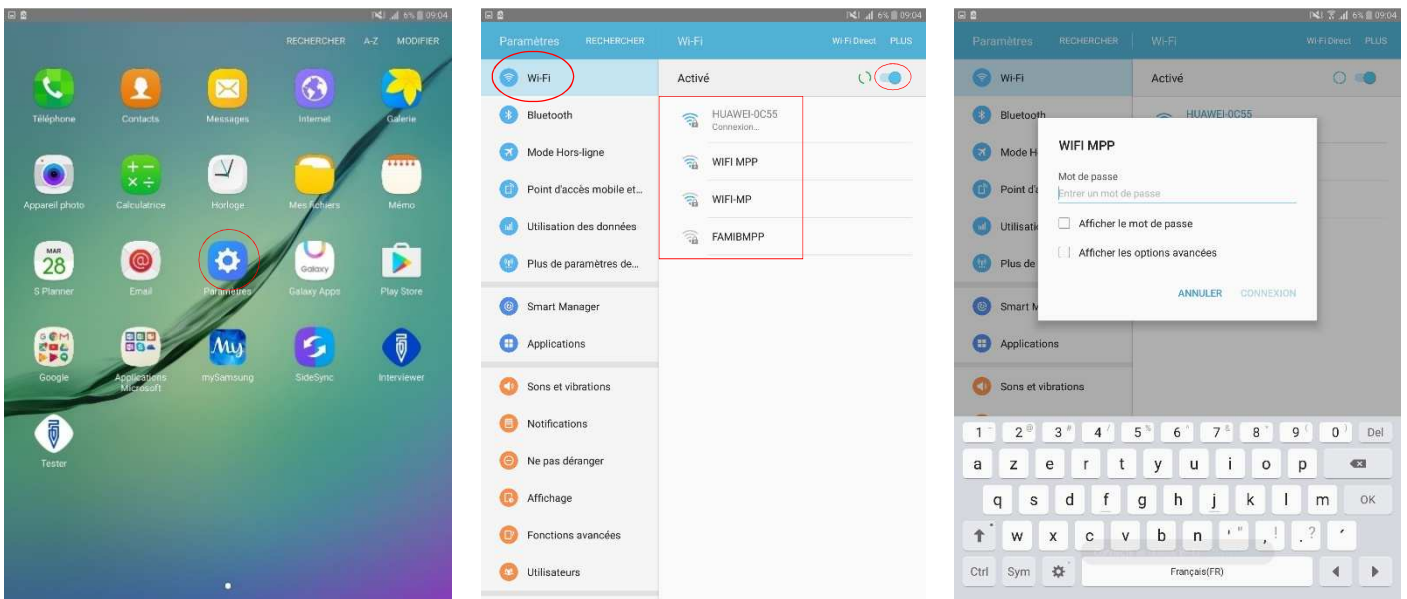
6% 09:04

RECHERCHER A-Z MODIFIER

Téléphone Contacts Messages Internet Galerie

Appareil photo Calculatrice Horloge Mes fichiers Mémo

MAR 28 S Planner Email Paramètres Galaxy Galaxy Apps Play Store

Google Applications Microsoft My mySamsung SideSync Interviewer

Tester

6% 09:04

Paramètres RECHERCHER Wi-Fi Wi-Fi Direct PLUS

Wi-Fi
Bluetooth
Mode Hors-ligne
Point d'accès mobile et...
Utilisation des données
Plus de paramètres de...
Smart Manager
Applications
Sons et vibrations
Notifications
Ne pas déranger
Affichage
Fonctions avancées
Utilisateurs

Activé

HUAWEI-0C55
Connexion...
WIFI MPP
WIFI-MP
FAMIBMPP

6% 09:04

Paramètres RECHERCHER Wi-Fi Wi-Fi Direct PLUS

Wi-Fi
Bluetooth
Mode H
Point d'a
Utilisatio
Plus de
Smart M
Applications
Sons et vibrations

Activé
HUAWEI-0C55

WIFI MPP
Mot de passe
Entrer un mot de passe
Afficher le mot de passe
Afficher les options avancées
ANNULER CONNEXION

1 2 3 4 5 6 7 8 9 0 Del
a z e r t y u i o p
q s d f g h j k l m OK
w x c v b n ' , ? ´
Ctrl Sym Français(FR)